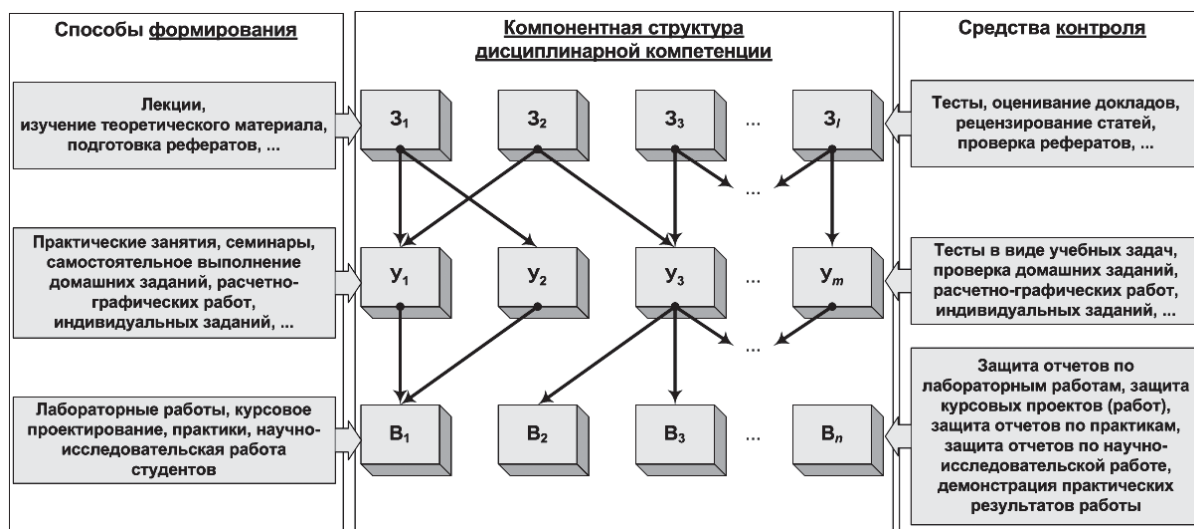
Способы формирования

Лекции, изучение теоретического материала, подготовка рефератов, ...

Практические занятия, семинары, самостоятельное выполнение домашних заданий, расчетно-графических работ, индивидуальных заданий, ...

Лабораторные работы, курсовое проектирование, практики, научно-исследовательская работа студентов

Компонентная структура дисциплинарной компетенции

$З_1$ $З_2$ $З_3$ ... $З_l$

...

$У_1$ $У_2$ $У_3$ ... $У_m$

...

$В_1$ $В_2$ $В_3$ ... $В_n$

Средства контроля

Тесты, оценивание докладов, рецензирование статей, проверка рефератов, ...

Тесты в виде учебных задач, проверка домашних заданий, расчетно-графических работ, индивидуальных заданий, ...

Защита отчетов по лабораторным работам, защита курсовых проектов (работ), защита отчетов по практикам, защита отчетов по научно-исследовательской работе, демонстрация практических результатов работы